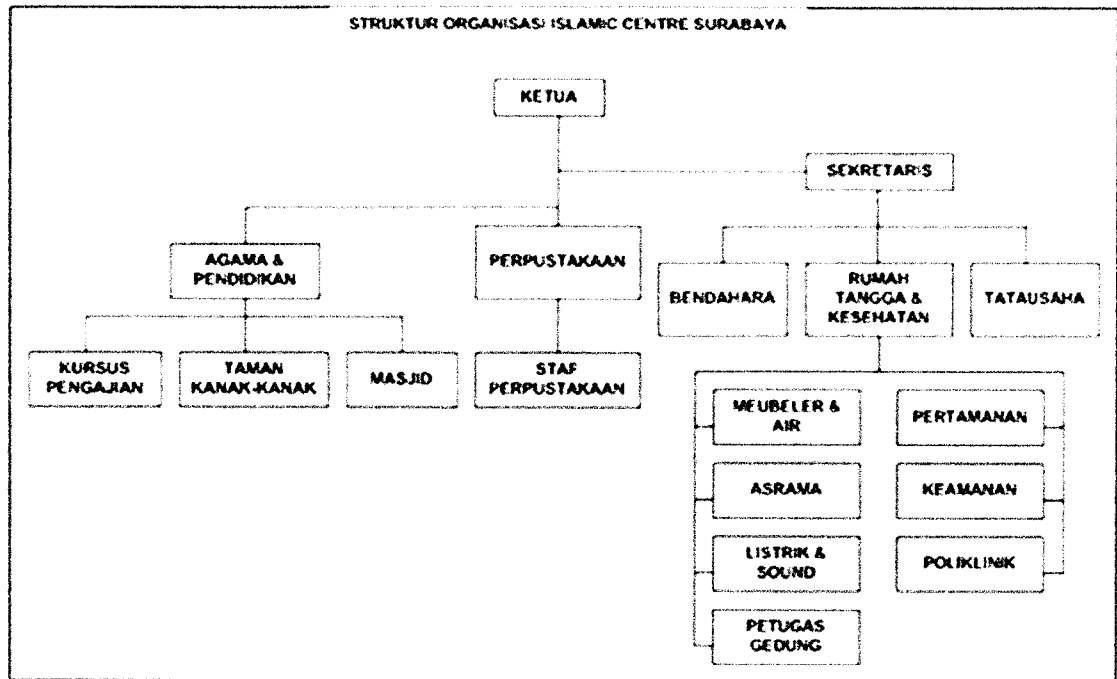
STRUKTUR ORGANISASI ISLAMIC CENTRE SURABAYA

KETUA

SEKRETARIS

AGAMA & PENDIDIKAN

PERPUSTAKAAN

BENDAHARA

RUMAH TANGGA & KESEHATAN

TATAUSAHA

KURSUS PENGAJIAN

TAMAN KANAK-KANAK

MASJID

STAF PERPUSTAKAAN

MEUBELER & AIR

PERTAMANAN

ASRAMA

KEAMANAN

LISTRIK & SOUND

POLIKLINIK

PETUGAS GEDUNG